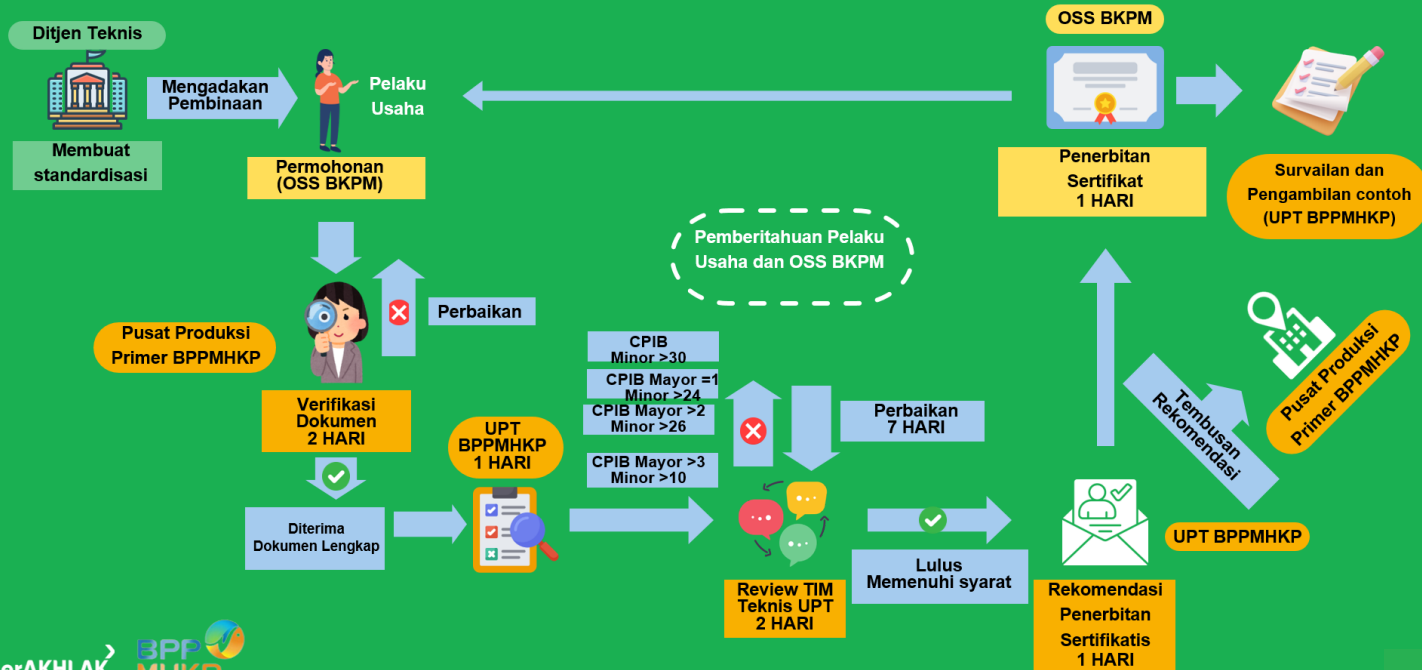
Ditjen Teknis

Membuat standardisasi

Mengadakan Pembinaan

Pelaku Usaha

Permohonan (OSS BKPM)

OSS BKPM

Penerbitan Sertifikat 1 HARI

Survailan dan Pengambilan contoh (UPT BPPMHKP)

Pemberitahuan Pelaku Usaha dan OSS BKPM

Perbaikan

Pusat Produksi Primer BPPMHKP

Verifikasi Dokumen 2 HARI

CPIB Minor >30

CPIB Mayor =1 Minor >24

CPIB Mayor >2 Minor >26

CPIB Mayor >3 Minor >10

Perbaikan 7 HARI

Tembusan Rekomendasi

Pusat Produksi Primer BPPMHKP

UPT BPPMHKP 1 HARI

Diterima Dokumen Lengkap

Lulus Memenuhi syarat

Review TIM Teknis UPT 2 HARI

UPT BPPMHKP

Rekomendasi Penerbitan Sertifikatis 1 HARI

erAKHLAK

BPP MHKP